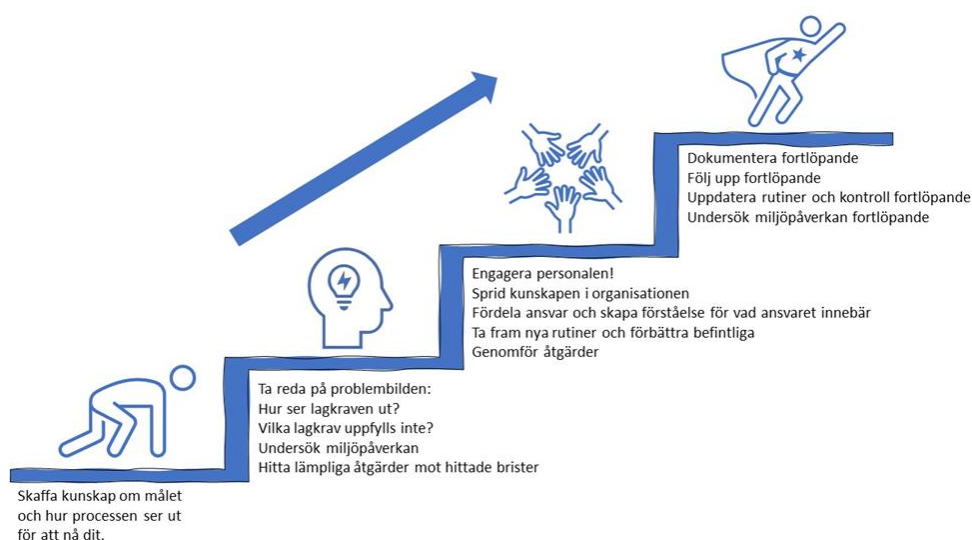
Dokumentera fortlöpande
Följ upp fortlöpande
Uppdatera rutiner och kontroll fortlöpande
Undersök miljöpåverkan fortlöpande

Engagera personalen!
Sprid kunskapen i organisationen
Fördela ansvar och skapa förståelse för vad ansvaret innebär
Ta fram nya rutiner och förbättra befintliga
Genomför åtgärder

Ta reda på problembilden:
Hur ser lagkraven ut?
Vilka lagkrav uppfylls inte?
Undersök miljöpåverkan
Hitta lämpliga åtgärder mot hittade brister

Skaffa kunskap om målet och hur processen ser ut för att nå dit.